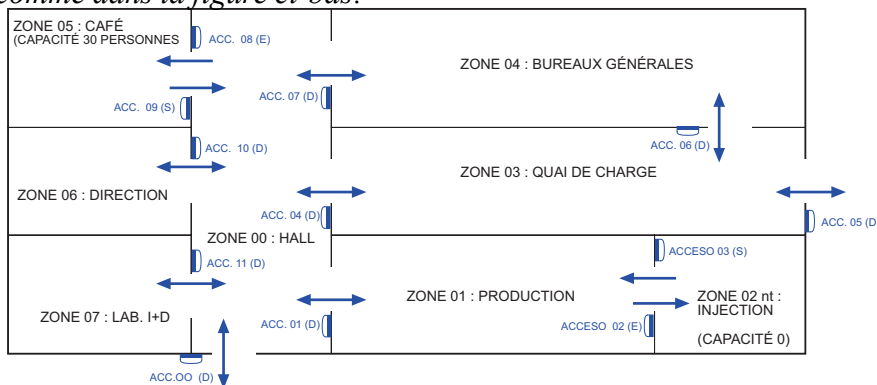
comme dans la figure ci-bas:

ZONE 05 : CAFÉ
(CAPACITÉ 30 PERSONNES

ACC. 08 (E)

ZONE 04 : BUREAUX GÉNÉRALES

ACC. 09 (S)

ACC. 07 (D)

ACC. 06 (D)

ACC. 10 (D)

ZONE 03 : QUAI DE CHARGE

ZONE 06 : DIRECTION

ACC. 04 (D)

ACC. 05 (D

ZONE 00 : HALL

ACCESO 03 (S)

ACC. 11 (D)

ZONE 01 : PRODUCTION

ZONE 02 nt :
INJECTION

ZONE 07 : LAB. I+D

ACC. 01 (D)

ACCESO 02 (E)

(CAPACITÉ 0)

ACC.OO (D)